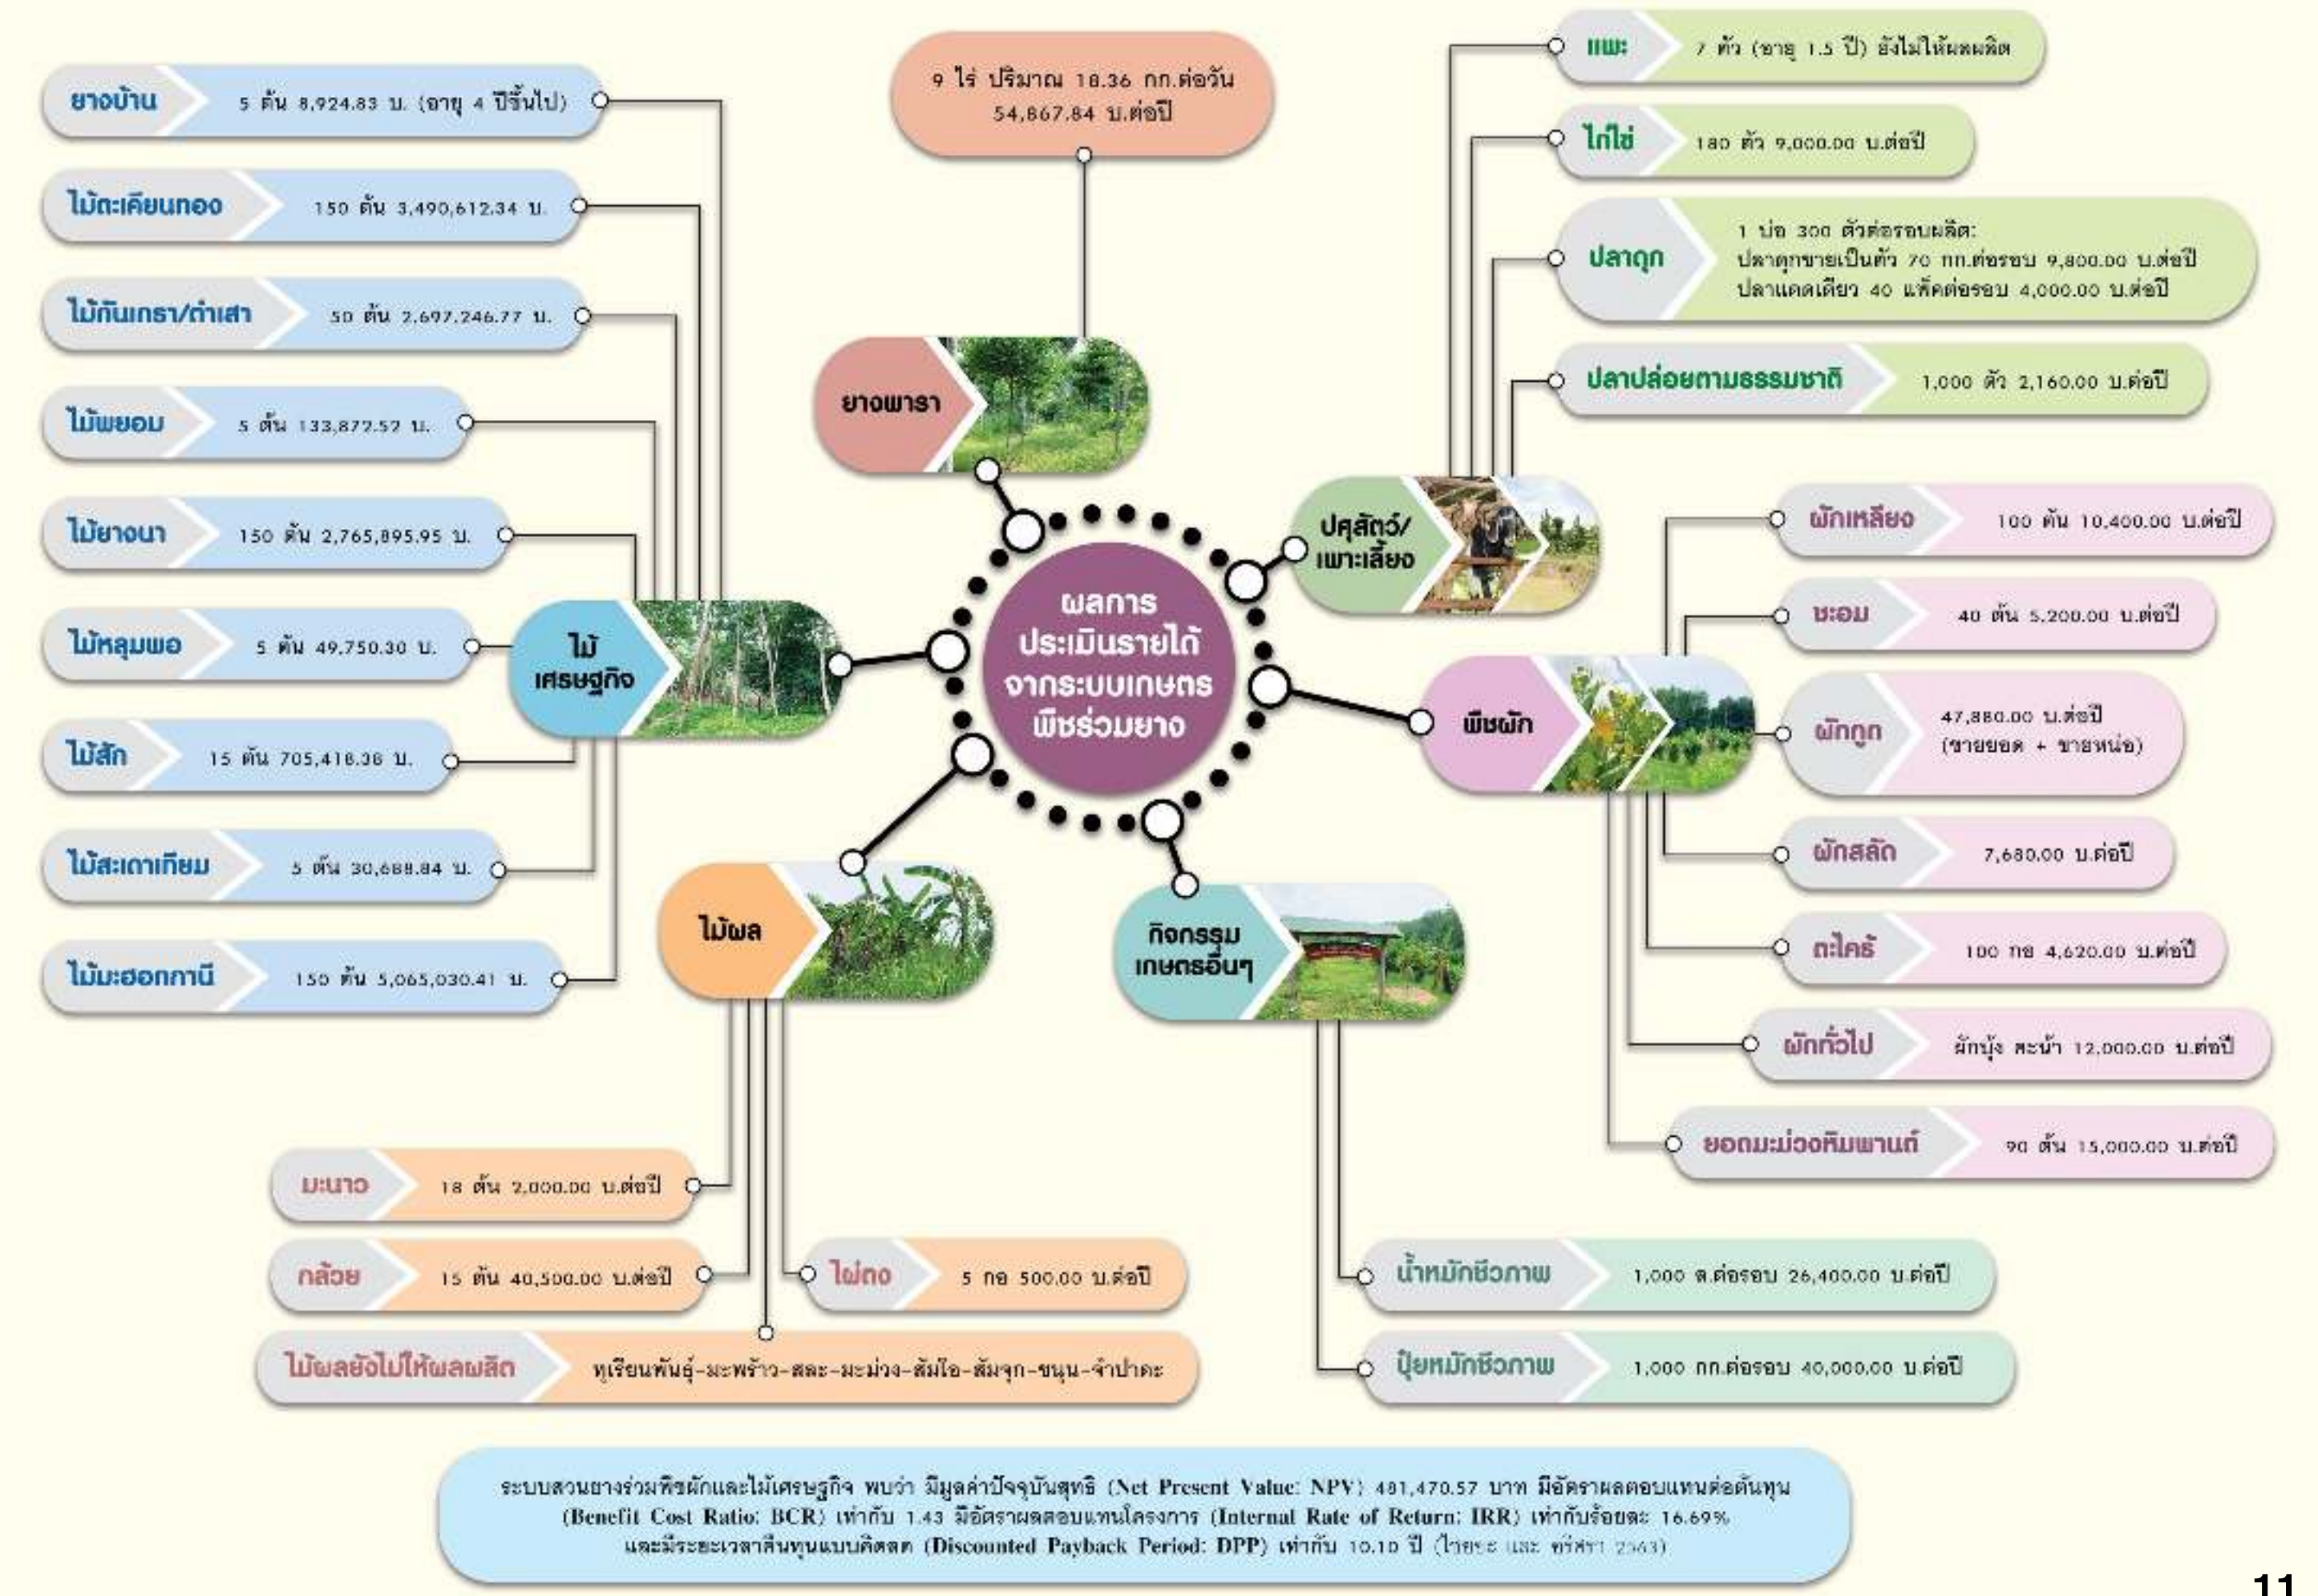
ผลการประเมินรายได้จากระบบเกษตรพืชร่วมยาง

9 ไร่ ปริมาณ 18.36 กก.ต่อวัน 54,867.84 บ.ต่อปี

ยางพารา

ไม้เศรษฐกิจ

ยางบ้าน 5 ต้น 8,924.83 บ. (อายุ 4 ปีขึ้นไป)

ไม้ตะเคียนทอง 150 ต้น 3,490,612.34 บ.

ไม้กันเกรา/ตำเสา 50 ต้น 2,697,246.77 บ.

ไม้พยอม 5 ต้น 133,872.52 บ.

ไม้ยางนา 150 ต้น 2,765,895.95 บ.

ไม้หลุมพอ 5 ต้น 49,750.30 บ.

ไม้สัก 15 ต้น 705,418.38 บ.

ไม้สะเดาเทียม 5 ต้น 30,688.84 บ.

ไม้มะฮอกกานี 150 ต้น 5,065,030.41 บ.

ปศุสัตว์/เพาะเลี้ยง

แพะ 7 ตัว (อายุ 1.5 ปี) ยังไม่ให้ผลผลิต

ไก่ไข่ 180 ตัว 9,000.00 บ.ต่อปี

ปลาดุก 1 บ่อ 300 ตัวต่อรอบผลิต: ปลาดุกขายเป็นตัว 70 กก.ต่อรอบ 9,800.00 บ.ต่อปี ปลาแดดเดียว 40 แพ็คต่อรอบ 4,000.00 บ.ต่อปี

ปลาปล่อยตามธรรมชาติ 1,000 ตัว 2,160.00 บ.ต่อปี

พืชผัก

ผักเหลียง 100 ต้น 10,400.00 บ.ต่อปี

ชะอม 40 ต้น 5,200.00 บ.ต่อปี

ผักกูด 47,880.00 บ.ต่อปี (ขายยอด + ขายหน่อ)

ผักสลัด 7,680.00 บ.ต่อปี

ตะไคร้ 100 กอ 4,620.00 บ.ต่อปี

ผักทั่วไป ผักบุ้ง คะน้า 12,000.00 บ.ต่อปี

ยอดมะม่วงหิมพานต์ 90 ต้น 15,000.00 บ.ต่อปี

ไม้ผล

มะนาว 18 ต้น 2,000.00 บ.ต่อปี

กล้วย 15 ต้น 40,500.00 บ.ต่อปี

ไผ่ตง 5 กอ 500.00 บ.ต่อปี

ไม้ผลยังไม่ให้ผลผลิต ทุเรียนพันธุ์-มะพร้าว-สละ-มะม่วง-ส้มโอ-ส้มจุก-ขนุน-จำปาดะ

กิจกรรมเกษตรอื่นๆ

น้ำหมักชีวภาพ 1,000 ล.ต่อรอบ 26,400.00 บ.ต่อปี

ปุ๋ยหมักชีวภาพ 1,000 กก.ต่อรอบ 40,000.00 บ.ต่อปี

ระบบสวนยางร่วมพืชผักและไม้เศรษฐกิจ พบว่า มีมูลค่าปัจจุบันสุทธิ (Net Present Value: NPV) 481,470.57 บาท มีอัตราผลตอบแทนต่อต้นทุน (Benefit Cost Ratio: BCR) เท่ากับ 1.43 มีอัตราผลตอบแทนโครงการ (Internal Rate of Return: IRR) เท่ากับร้อยละ 16.69% และมีระยะเวลาคืนทุนแบบคิดลด (Discounted Payback Period: DPP) เท่ากับ 10.10 ปี (ไวยะ และ ทรัศรา 2563)

11